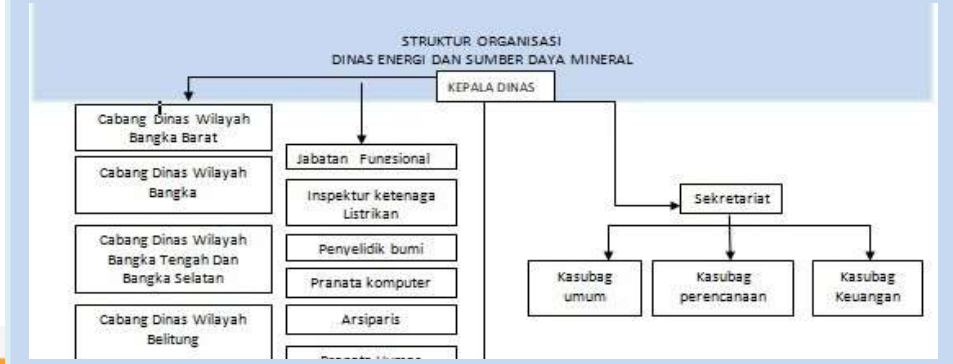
STRUKTUR ORGANISASI
DINAS ENERGI DAN SUMBER DAYA MINERAL

KEPALA DINAS

Cabang Dinas Wilayah Bangka Barat

Cabang Dinas Wilayah Bangka

Cabang Dinas Wilayah Bangka Tengah Dan Bangka Selatan

Cabang Dinas Wilayah Belitung

Jabatan Funesional

Inspektur ketenaga Listrikan

Penyelidik bumi

Pranata komputer

Arsiparis

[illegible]

Sekretariat

Kasubag umum

Kasubag perencanaan

Kasubag Keuangan